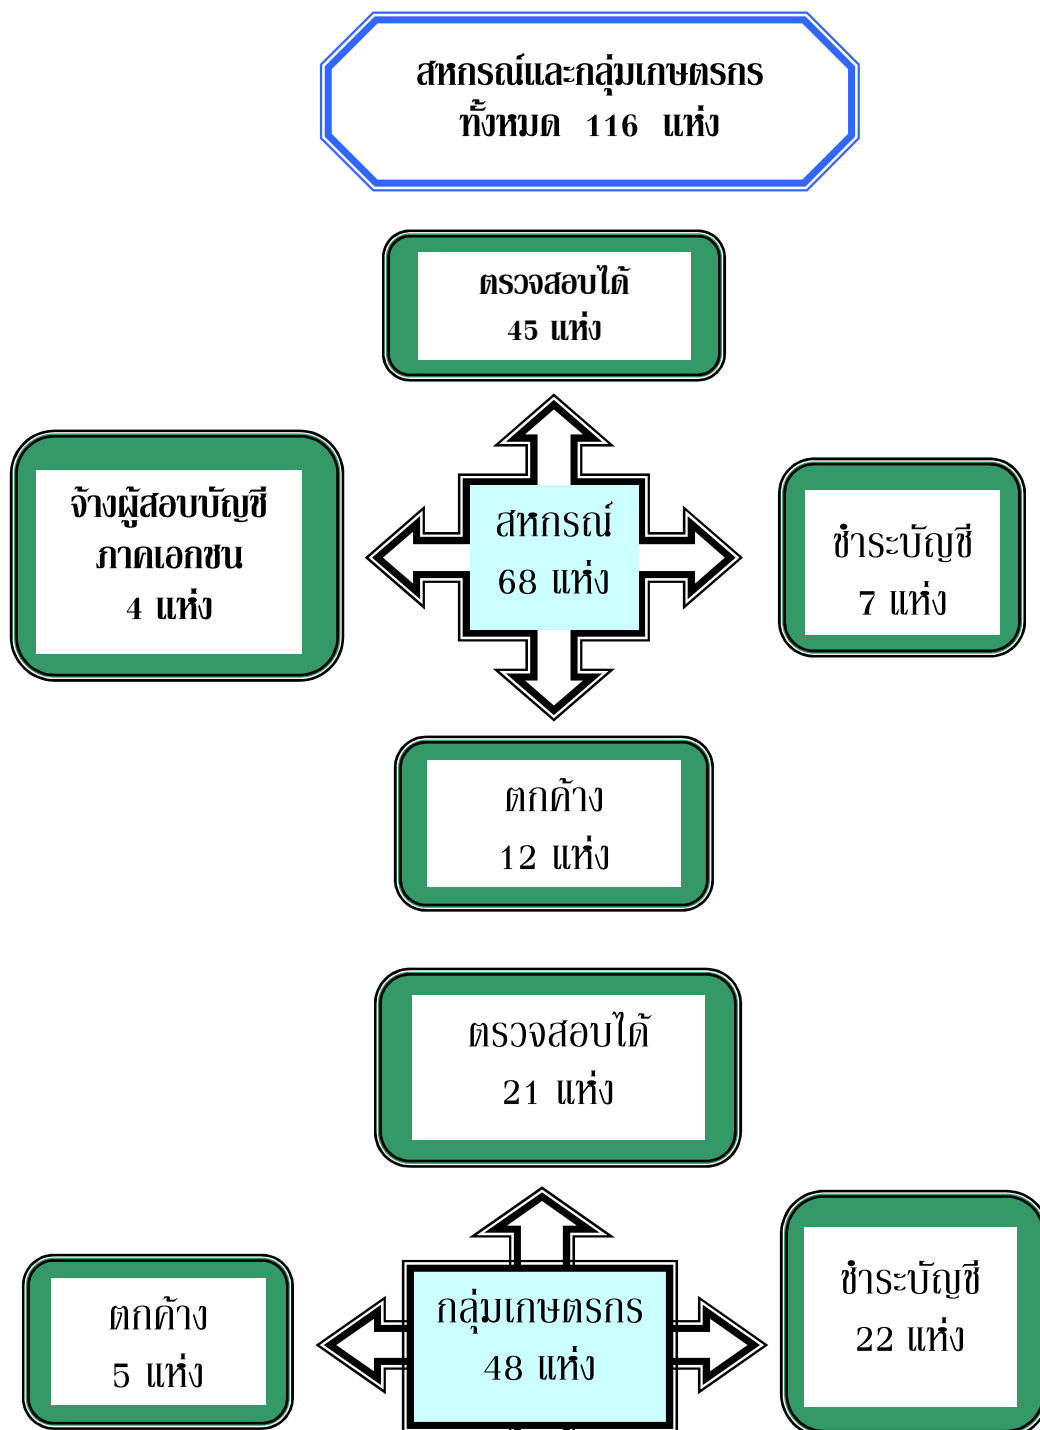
สหกรณ์และกลุ่มเกษตรกร
ทั้งหมด 116 แห่ง

ตรวจสอบได้
45 แห่ง

จ้างผู้สอบบัญชี
ภาคเอกชน
4 แห่ง

สหกรณ์
68 แห่ง

ชำระบัญชี
7 แห่ง

ตกค้าง
12 แห่ง

ตรวจสอบได้
21 แห่ง

ตกค้าง
5 แห่ง

กลุ่มเกษตรกร
48 แห่ง

ชำระบัญชี
22 แห่ง